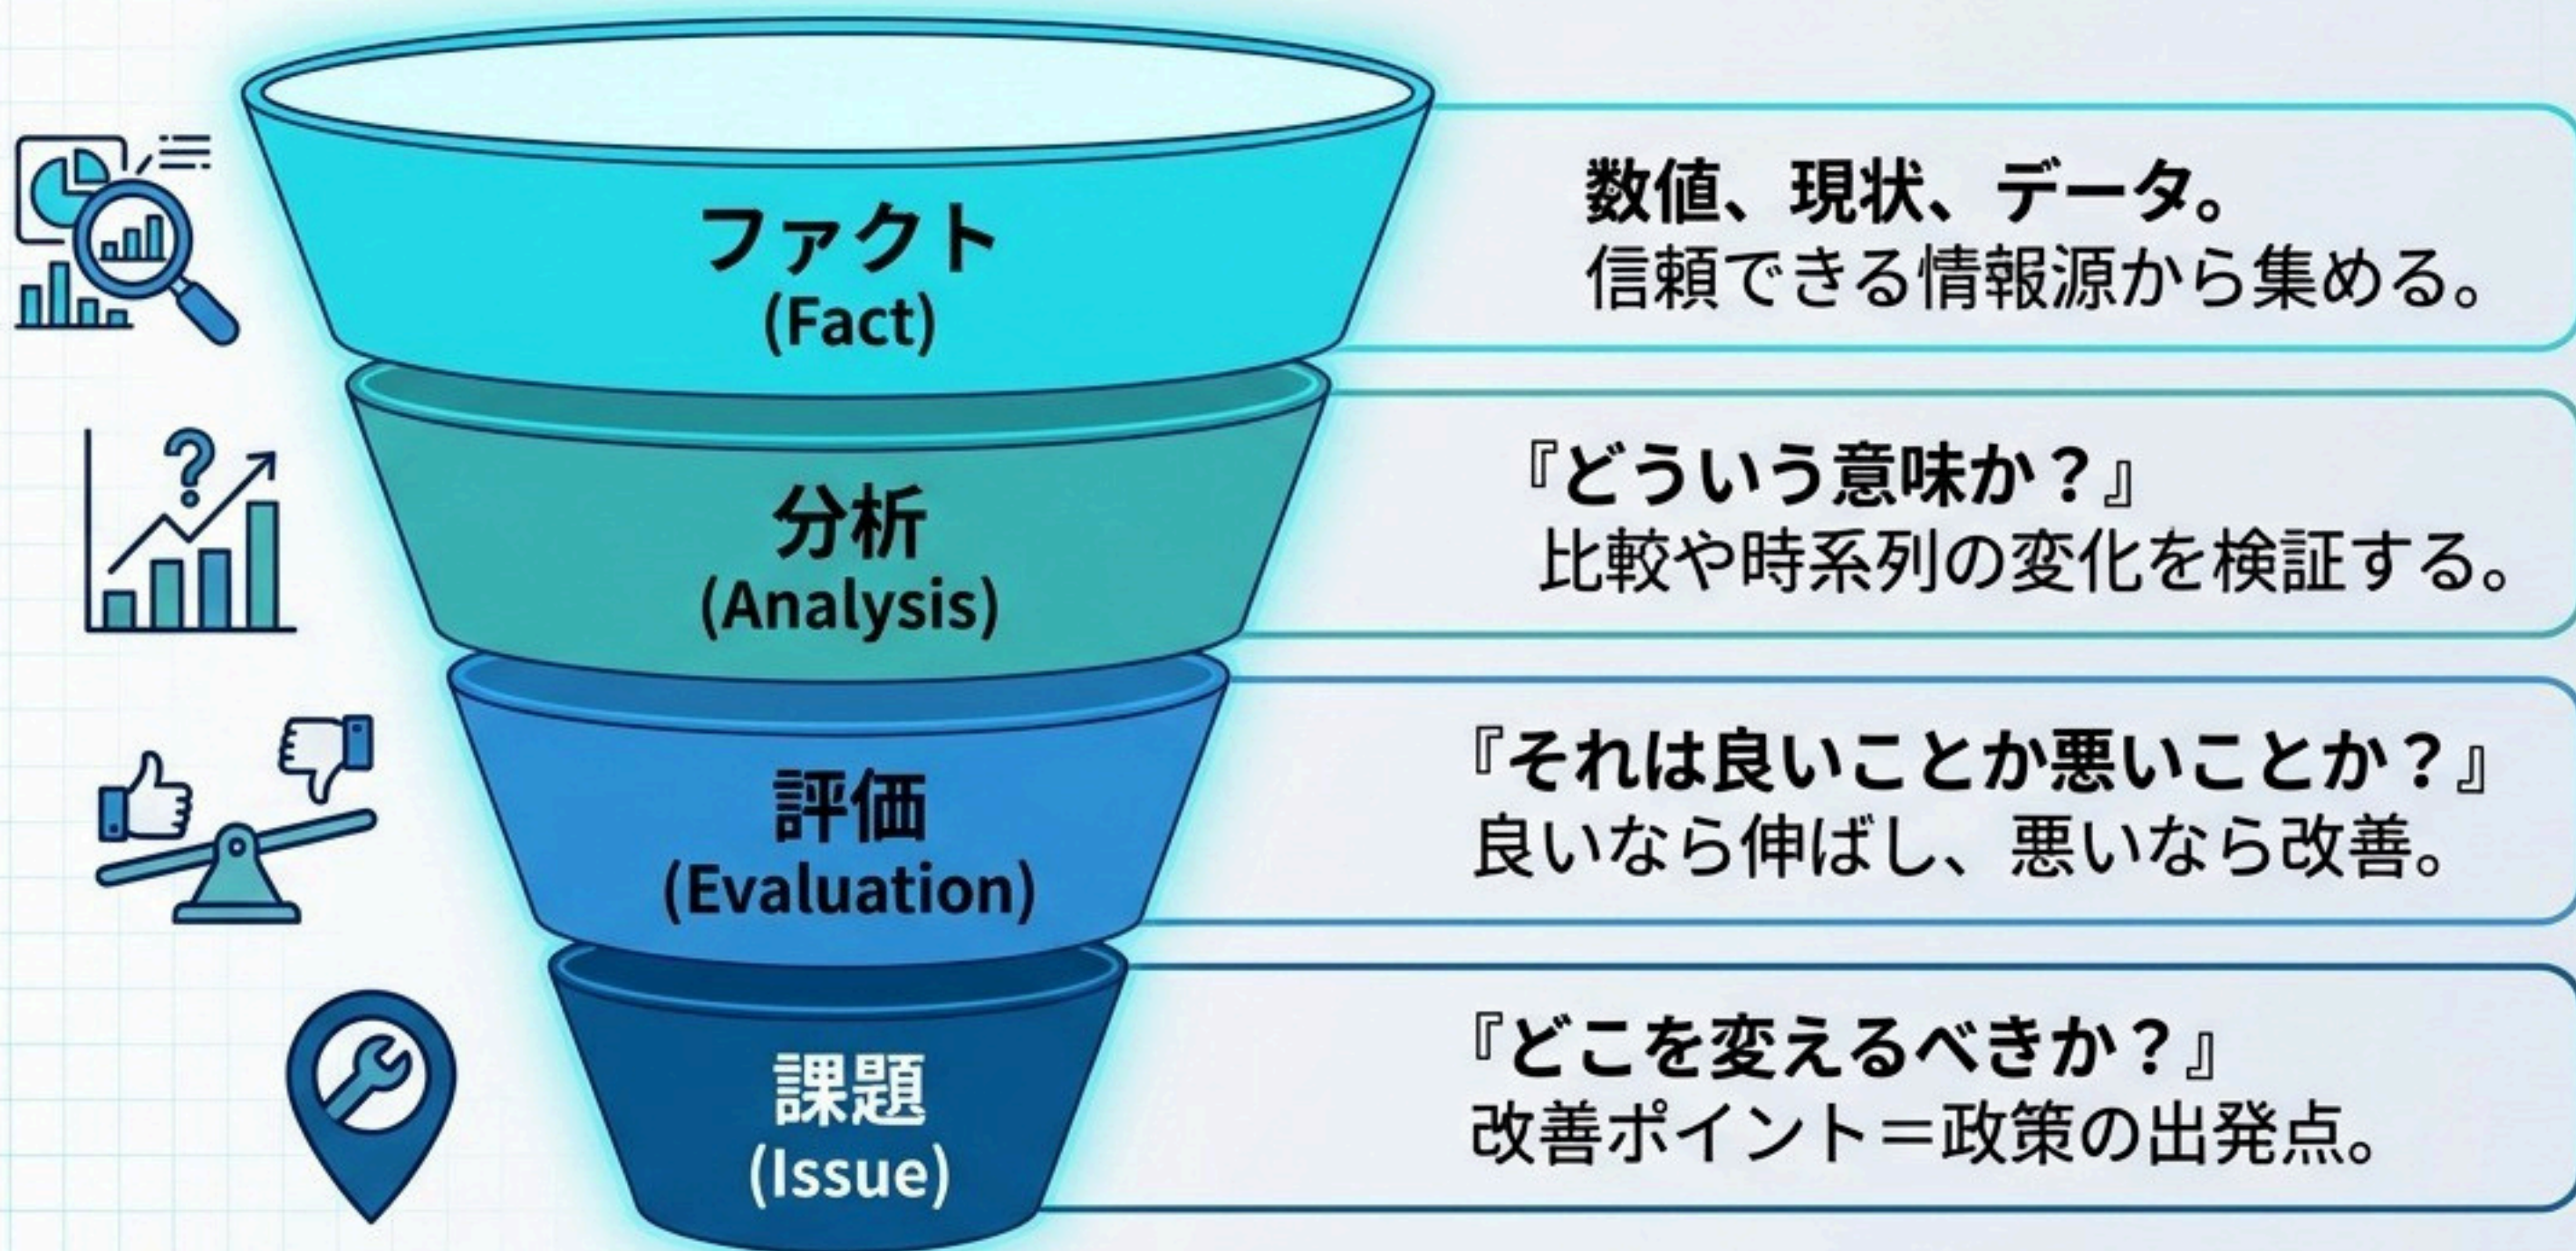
ファクト
(Fact)

数値、現状、データ。
信頼できる情報源から集める。

分析
(Analysis)

『どういう意味か？』
比較や時系列の変化を検証する。

評価
(Evaluation)

『それは良いことか悪いことか？』
良いなら伸ばし、悪いなら改善。

課題
(Issue)

『どこを変えるべきか？』
改善ポイント＝政策の出発点。